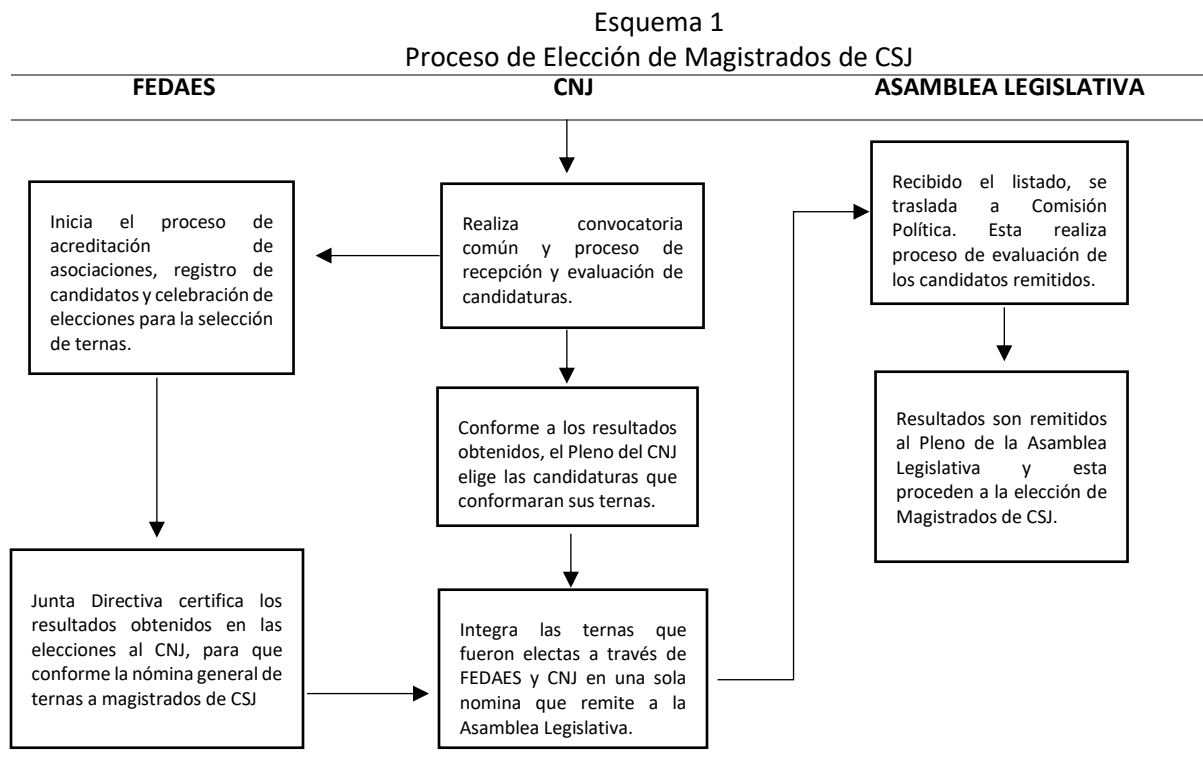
Esquema 1
Proceso de Elección de Magistrados de CSJ

FEDAES

CNJ

ASAMBLEA LEGISLATIVA

Realiza convocatoria común y proceso de recepción y evaluación de candidaturas.

Inicia el proceso de acreditación de asociaciones, registro de candidatos y celebración de elecciones para la selección de ternas.

Junta Directiva certifica los resultados obtenidos en las elecciones al CNJ, para que conforme la nómina general de ternas a magistrados de CSJ

Conforme a los resultados obtenidos, el Pleno del CNJ elige las candidaturas que conformaran sus ternas.

Integra las ternas que fueron electas a través de FEDAES y CNJ en una sola nomina que remite a la Asamblea Legislativa.

Recibido el listado, se traslada a Comisión Política. Esta realiza proceso de evaluación de los candidatos remitidos.

Resultados son remitidos al Pleno de la Asamblea Legislativa y esta proceden a la elección de Magistrados de CSJ.